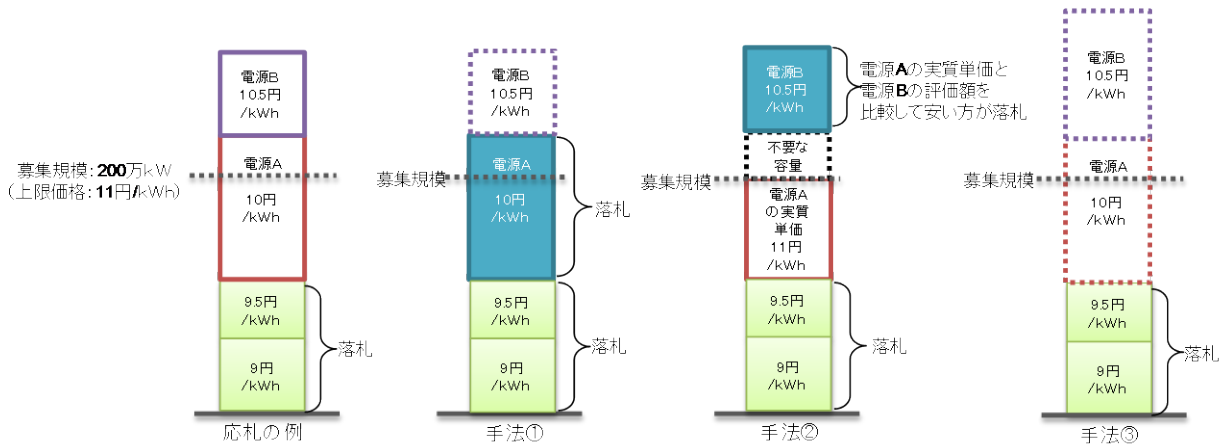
募集規模：200万kW
（上限価格：11円/kWh）

電源B
10.5円
/kWh

電源A
10円
/kWh

9.5円
/kWh

9円
/kWh

落札

応札の例

電源B
10.5円
/kWh

募集規模

電源A
10円
/kWh

落札

9.5円
/kWh

9円
/kWh

落札

手法①

電源B
10.5円
/kWh

電源Aの実質単価と電源Bの評価額を比較して安い方が落札

不要な容量

募集規模

電源A
の実質
単価
11円
/kWh

9.5円
/kWh

9円
/kWh

落札

手法②

電源B
10.5円
/kWh

募集規模

電源A
10円
/kWh

9.5円
/kWh

9円
/kWh

落札

手法③